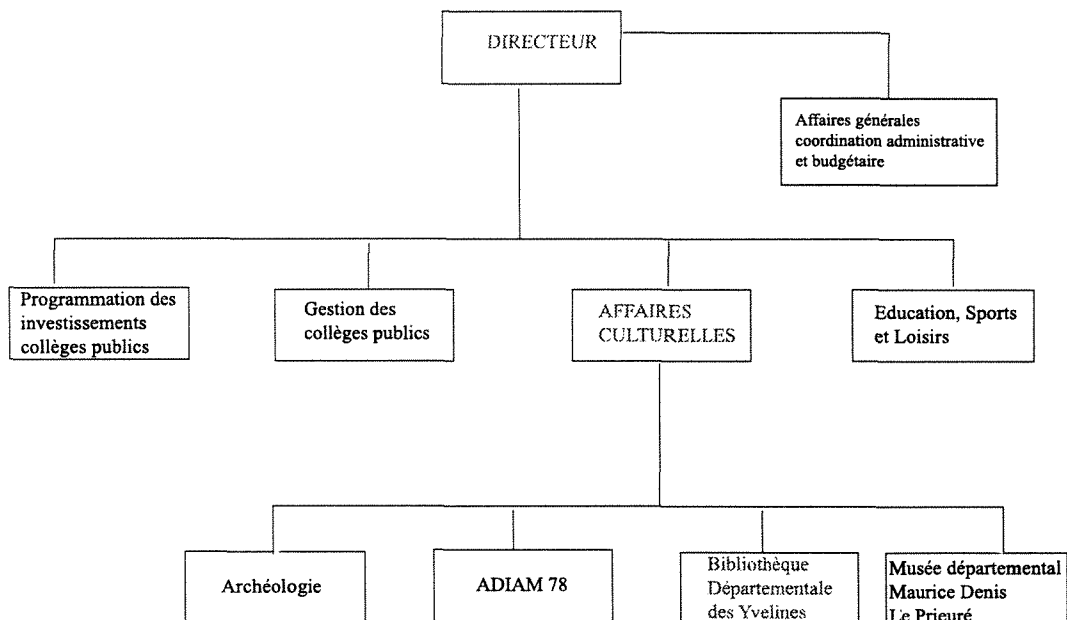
DIRECTEUR

Affaires générales coordination administrative et budgétaire

Programmation des investissements collèges publics

Gestion des collèges publics

AFFAIRES CULTURELLES

Education, Sports et Loisirs

Archéologie

ADIAM 78

Bibliothèque Départementale des Yvelines

Musée départemental Maurice Denis Le Prieuré